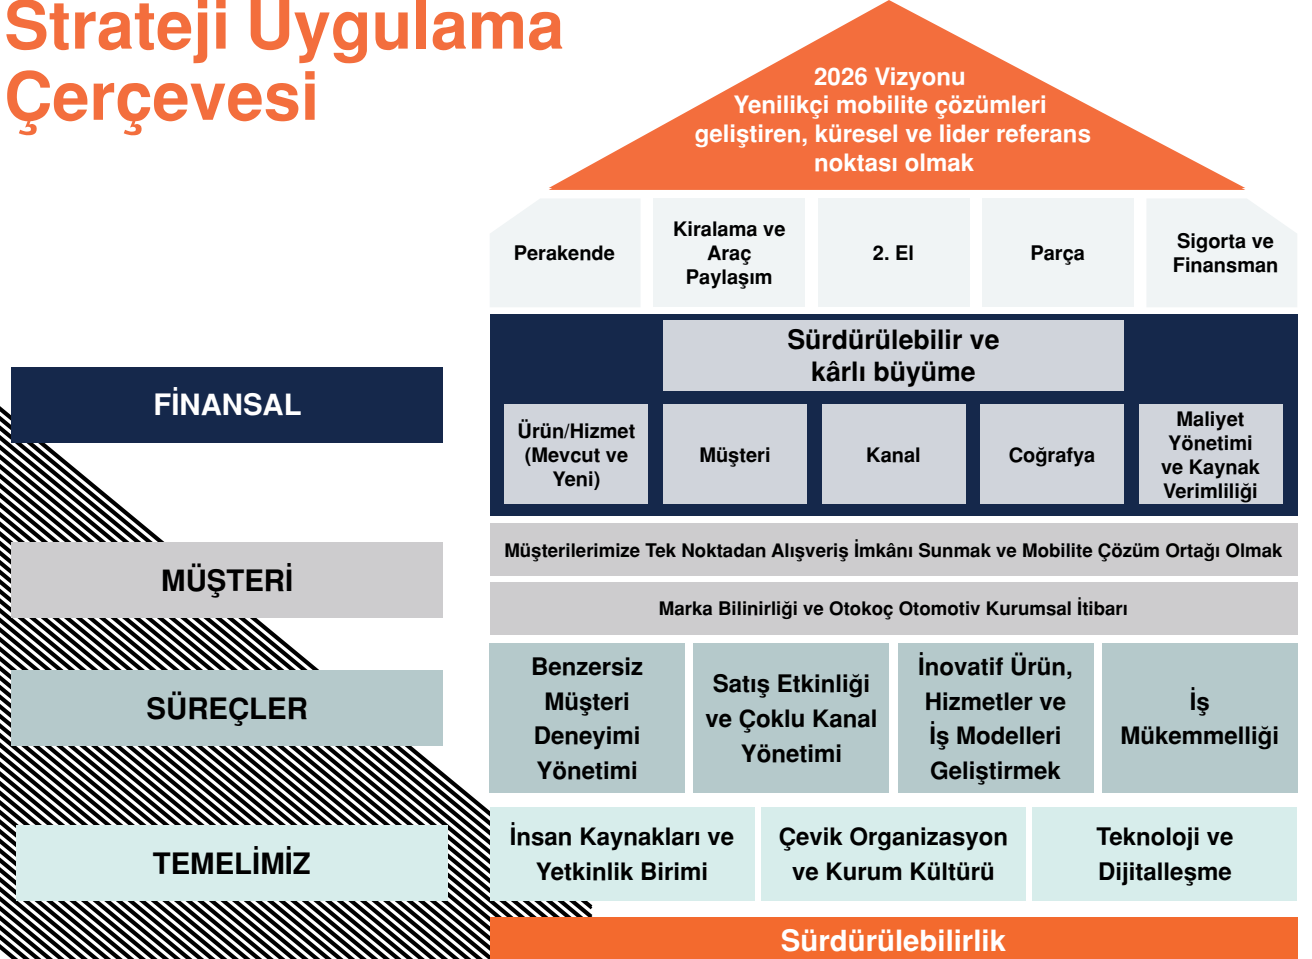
Strateji Uygulama Çerçevesi

2026 Vizyonu
Yenilikçi mobilite çözümleri geliştiren, küresel ve lider referans noktası olmak

Perakende

Kiralama ve Araç Paylaşım

2. El

Parça

Sigorta ve Finansman

FİNANSAL

Sürdürülebilir ve kârlı büyüme

Ürün/Hizmet (Mevcut ve Yeni)

Müşteri

Kanal

Coğrafya

Maliyet Yönetimi ve Kaynak Verimliliği

MÜŞTERİ

Müşterilerimize Tek Noktadan Alışveriş İmkânı Sunmak ve Mobilite Çözüm Ortağı Olmak

Marka Bilinirliği ve Otokoç Otomotiv Kurumsal İtibarı

SÜREÇLER

Benzersiz Müşteri Deneyimi Yönetimi

Satış Etkinliği ve Çoklu Kanal Yönetimi

İnovatif Ürün, Hizmetler ve İş Modelleri Geliştirmek

İş Mükemmelliği

TEMELİMİZ

İnsan Kaynakları ve Yetkinlik Birimi

Çevik Organizasyon ve Kurum Kültürü

Teknoloji ve Dijitalleşme

Sürdürülebilirlik